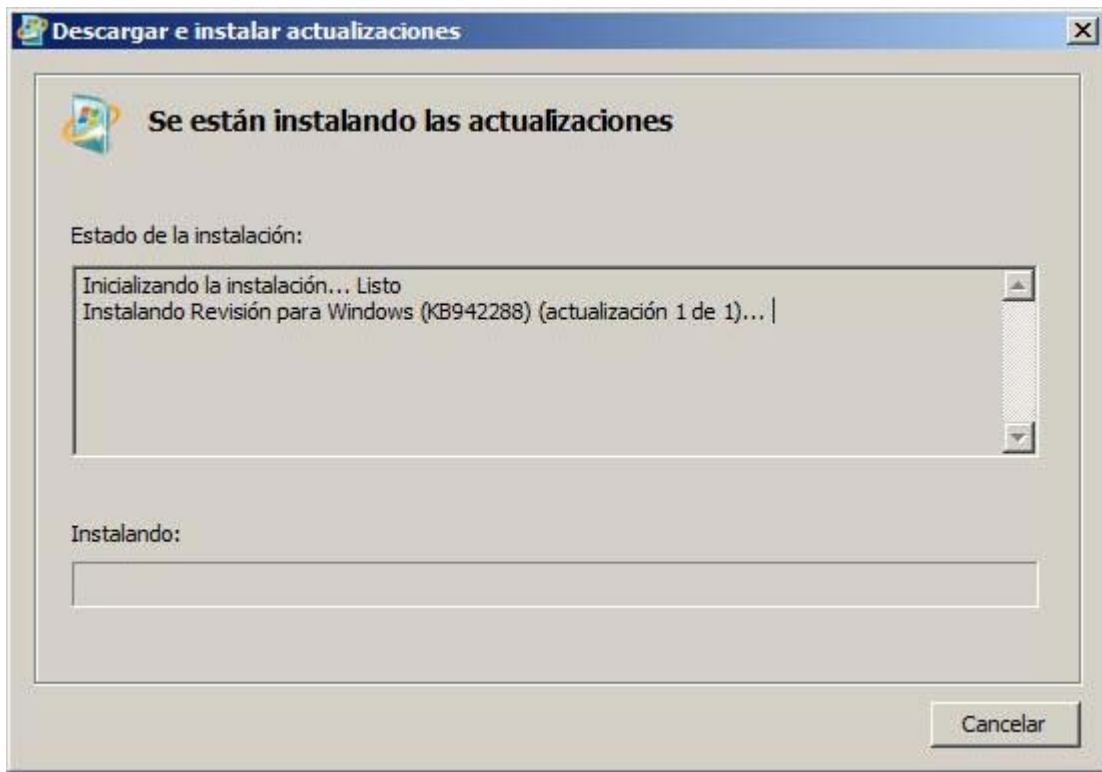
Descargar e instalar actualizaciones

Se están instalando las actualizaciones

Estado de la instalación:

Inicializando la instalación... Listo
Instalando Revisión para Windows (KB942288) (actualización 1 de 1)...

Instalando:

Cancelar